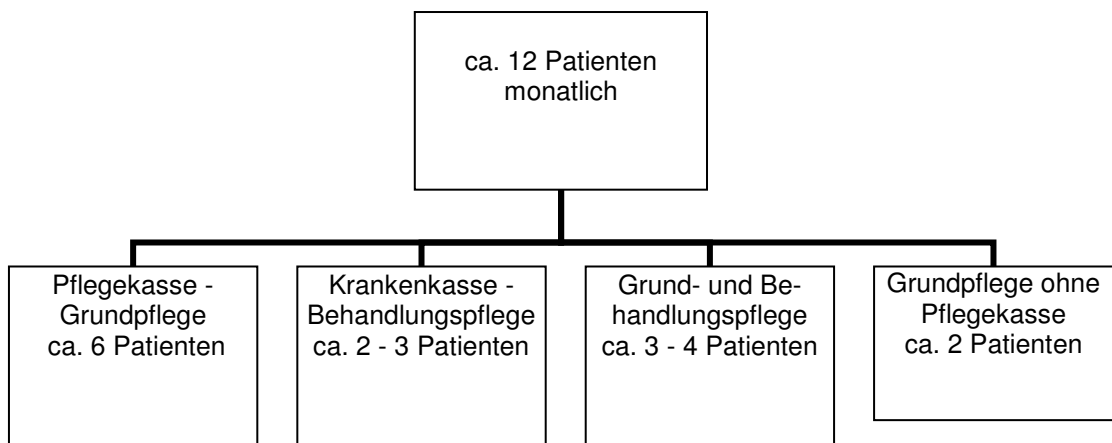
ca. 12 Patienten monatlich

Pflegekasse - Grundpflege ca. 6 Patienten

Krankenkasse - Behandlungspflege ca. 2 - 3 Patienten

Grund- und Behandlungspflege ca. 3 - 4 Patienten

Grundpflege ohne Pflegekasse ca. 2 Patienten